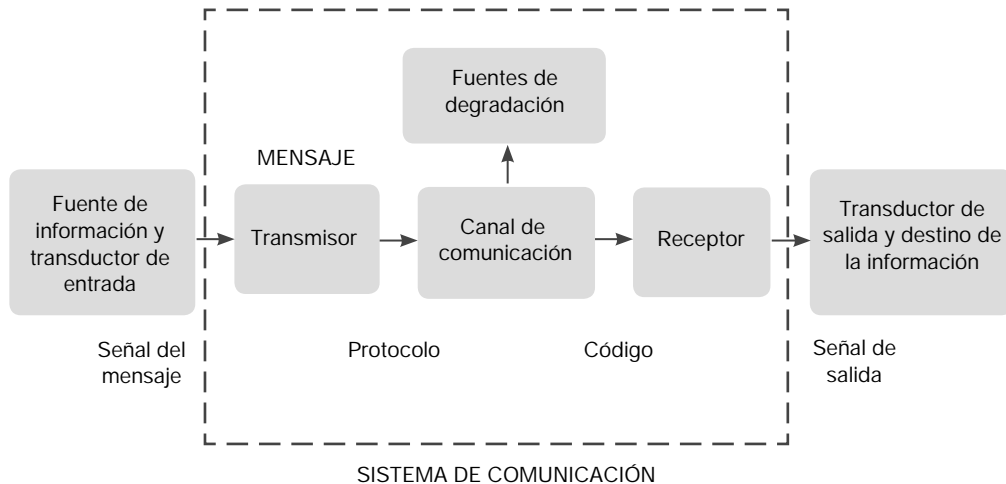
Fuentes de degradación

MENSAJE

Fuente de información y transductor de entrada

Transmisor

Canal de comunicación

Receptor

Transductor de salida y destino de la información

Señal del mensaje

Protocolo

Código

Señal de salida

SISTEMA DE COMUNICACIÓN